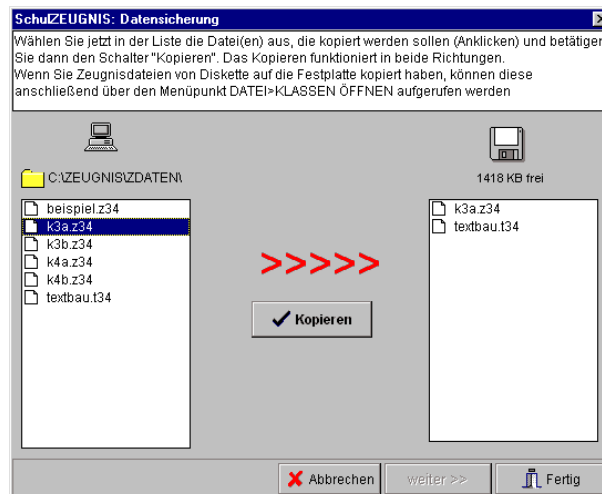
SchulZEUGNIS: Datensicherung

Wählen Sie jetzt in der Liste die Datei(en) aus, die kopiert werden sollen (Anklicken) und betätiger Sie dann den Schalter "Kopieren". Das Kopieren funktioniert in beide Richtungen.
Wenn Sie Zeugnisdateien von Diskette auf die Festplatte kopiert haben, können diese anschließend über den Menüpunkt DATEI>KLASSEN ÖFFNEN aufgerufen werden

C:\ZEUGNIS\ZDATEN\

1418 KB frei

beispiel.z34
k3a.z34
k3b.z34
k4a.z34
k4b.z34
textbau.t34

>>>>>

Kopieren

k3a.z34
textbau.t34

Abbrechen

weiter >>

Fertig